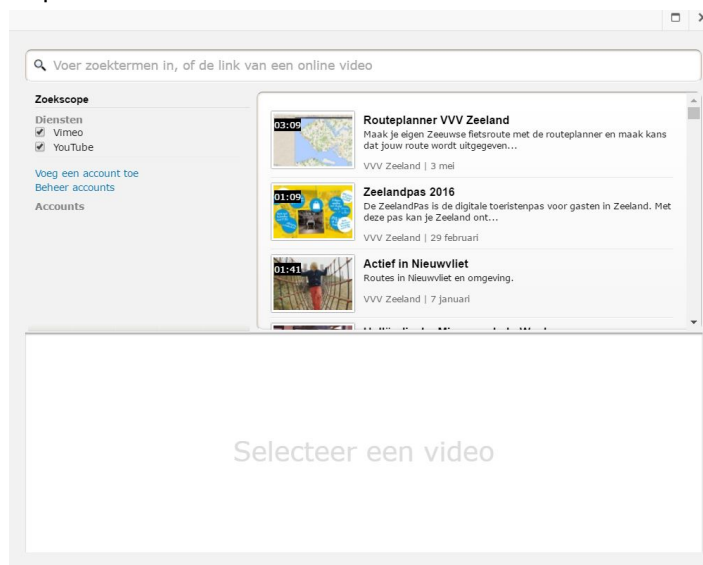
Voer zoektermen in, of de link van een online video

Zoekscope
Diensten
Vimeo
YouTube

Voeg een account toe
Beheer accounts
Accounts

03:09
Routeplanner VVV Zeeland
Maak je eigen Zeeuwse fietsroute met de routeplanner en maak kans dat jouw route wordt uitgegeven...
VVV Zeeland | 3 mei

01:09
Zeelandpas 2016
De ZeelandPas is de digitale toeristenpas voor gasten in Zeeland. Met deze pas kan je Zeeland ont...
VVV Zeeland | 29 februari

01:41
Actief in Nieuwvliet
Routes in Nieuwvliet en omgeving.
VVV Zeeland | 7 januari

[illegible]

Selecteer een video